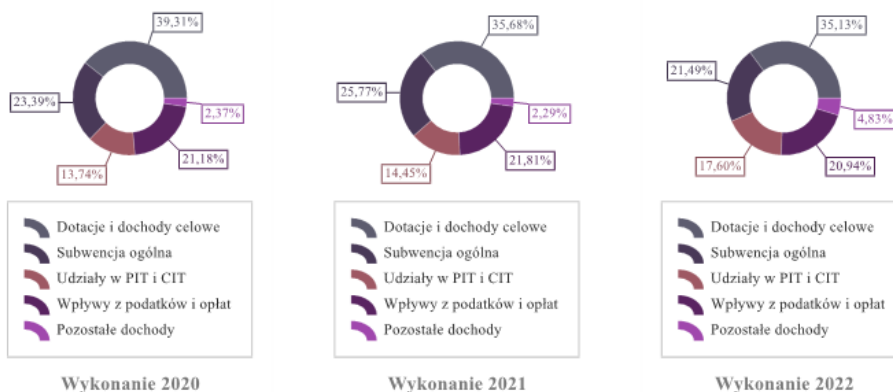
39,31%
23,39%
2,37%
13,74%
21,18%

Dotacje i dochody celowe
Subwencja ogólna
Udziały w PIT i CIT
Wpływy z podatków i opłat
Pozostałe dochody

Wykonanie 2020

35,68%
25,77%
2,29%
14,45%
21,81%

Dotacje i dochody celowe
Subwencja ogólna
Udziały w PIT i CIT
Wpływy z podatków i opłat
Pozostałe dochody

Wykonanie 2021

35,13%
21,49%
4,83%
17,60%
20,94%

Dotacje i dochody celowe
Subwencja ogólna
Udziały w PIT i CIT
Wpływy z podatków i opłat
Pozostałe dochody

Wykonanie 2022